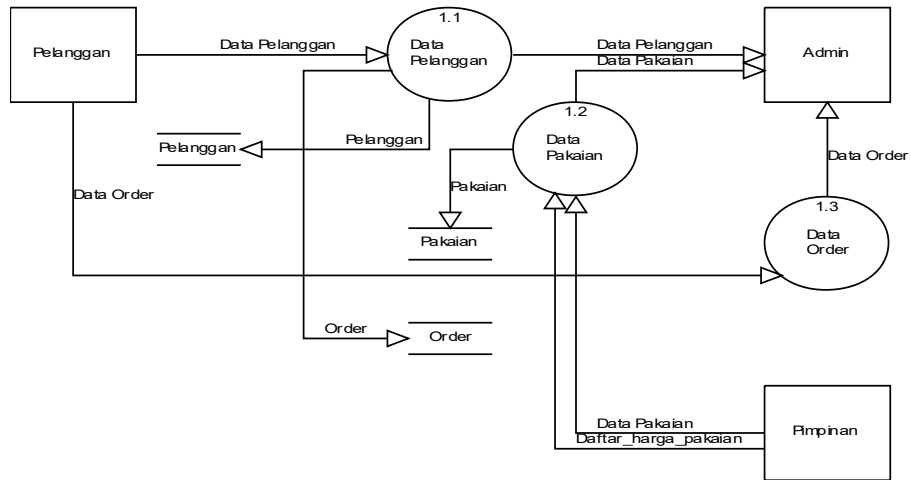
Pelanggan

Data Pelanggan

1.1
Data Pelanggan

Data Pelanggan
Data Pakaian

Admin

Pelanggan

Pelanggan

1.2
Data Pakaian

Data Order

Data Order

Pakaian

Pakaian

1.3
Data Order

Order

Order

Data Pakaian
Daftar_harga_pakaian

Pimpinan